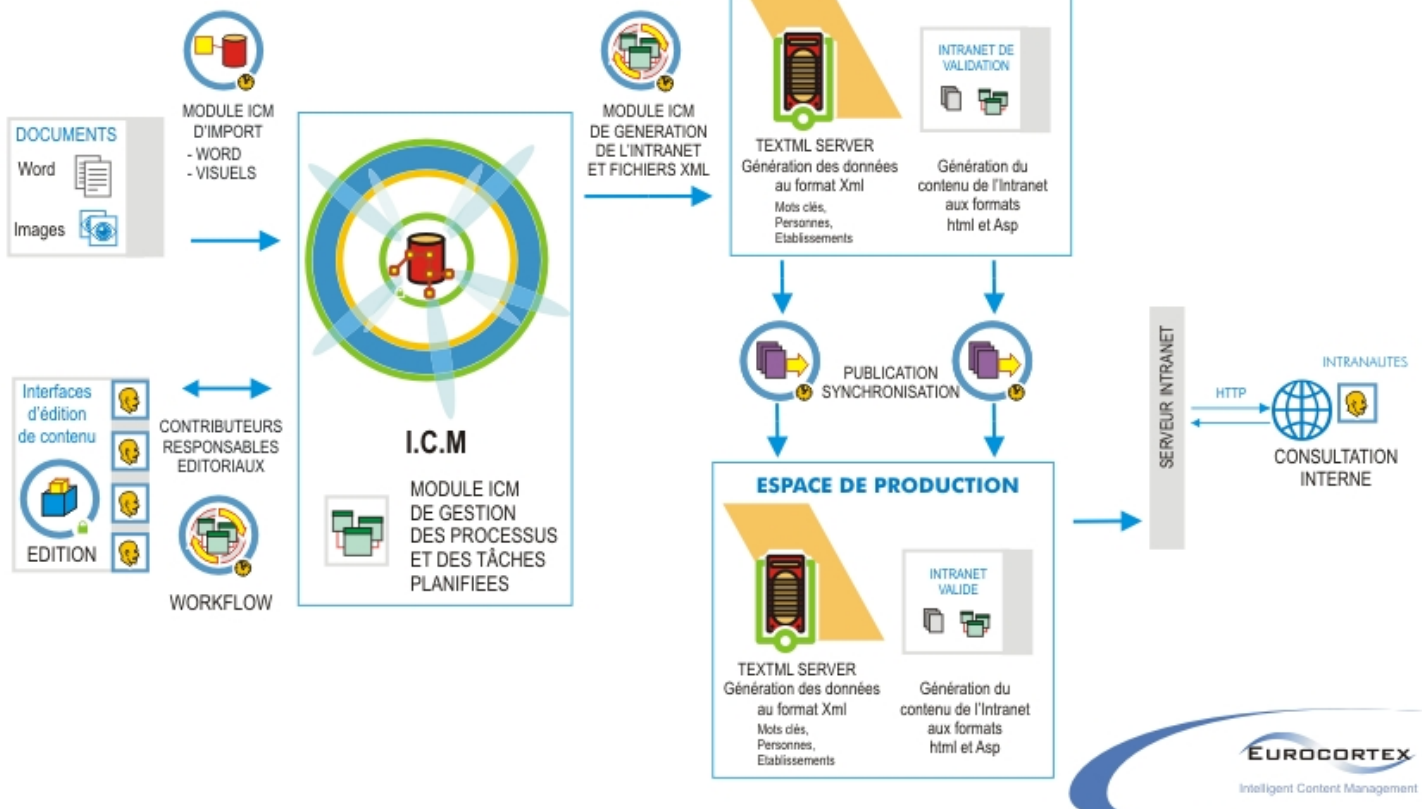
MODULE ICM
D'IMPORT
- WORD
- VISUELS

DOCUMENTS
Word
Images

MODULE ICM
DE GENERATION
DE L'INTRANET
ET FICHIERS XML

TEXTML SERVER
Génération des données au format Xml
Mots clés,
Personnes,
Etablissements

INTRANET DE VALIDATION

Génération du contenu de l'Intranet aux formats html et Asp

Interfaces d'édition de contenu
EDITION

CONTRIBUTEURS
RESPONSABLES
EDITORIAUX

WORKFLOW

I.C.M

MODULE ICM
DE GESTION
DES PROCESSUS
ET DES TÂCHES
PLANIFIEES

PUBLICATION
SYNCHRONISATION

ESPACE DE PRODUCTION

TEXTML SERVER
Génération des données au format Xml
Mots clés,
Personnes,
Etablissements

INTRANET VALIDE

Génération du contenu de l'Intranet aux formats html et Asp

SERVEUR INTRANET

HTTP

INTRANAUTES

CONSULTATION
INTERNE

EUROCORTEX
Intelligent Content Management